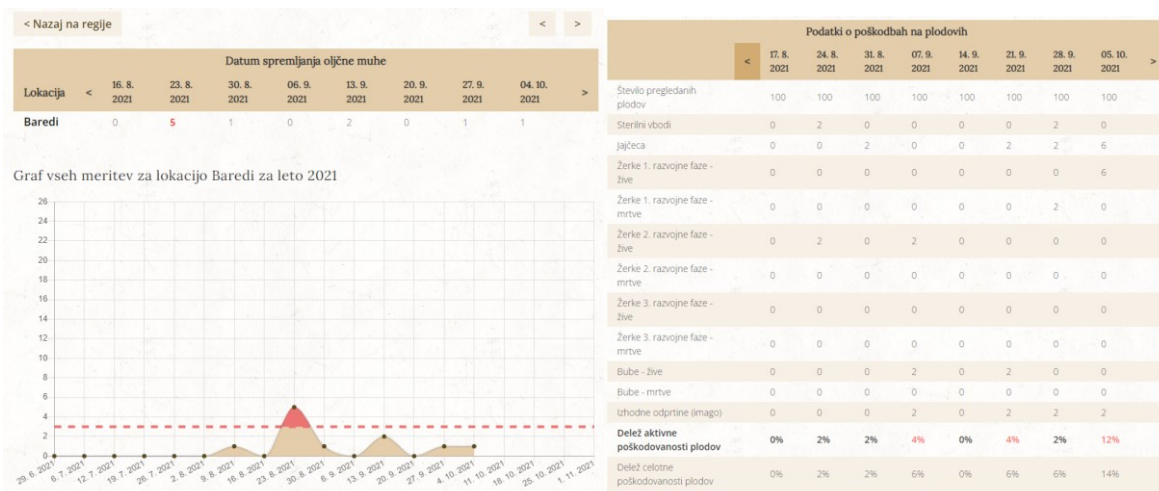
< Nazaj na regije

< >

Datum spremljanja oljčne muhe

| Lokacija | < | 16. 8. 2021 | 23. 8. 2021 | 30. 8. 2021 | 06. 9. 2021 | 13. 9. 2021 | 20. 9. 2021 | 27. 9. 2021 | 04. 10. 2021 | > |
|---|---|---|---|---|---|---|---|---|---|---|
| Baredi | | 0 | 5 | 1 | 0 | 2 | 0 | 1 | 1 | |

Graf vseh meritev za lokacijo Baredi za leto 2021

26
24
22
20
18
16
14
12
10
8
6
4
2
0

29. 6. 2021, 6. 7. 2021, 12. 7. 2021, 19. 7. 2021, 26. 7. 2021, 2. 8. 2021, 9. 8. 2021, 16. 8. 2021, 23. 8. 2021, 30. 8. 2021, 6. 9. 2021, 13. 9. 2021, 20. 9. 2021, 27. 9. 2021, 4. 10. 2021, 11. 10. 2021, 18. 10. 2021, 25. 10. 2021, 1. 11. 2021

Podatki o poškodbah na plodovih

| | < | 17. 8. 2021 | 24. 8. 2021 | 31. 8. 2021 | 07. 9. 2021 | 14. 9. 2021 | 21. 9. 2021 | 28. 9. 2021 | 05. 10. 2021 | > |
|---|---|---|---|---|---|---|---|---|---|---|
| Število pregledanih plodov | | 100 | 100 | 100 | 100 | 100 | 100 | 100 | 100 | |
| Sterilni vbodi | | 0 | 2 | 0 | 0 | 0 | 0 | 2 | 0 | |
| Jajčeca | | 0 | 0 | 2 | 0 | 0 | 2 | 2 | 6 | |
| Žerke 1. razvojne faze - žive | | 0 | 0 | 0 | 0 | 0 | 0 | 0 | 6 | |
| Žerke 1. razvojne faze - mrtve | | 0 | 0 | 0 | 0 | 0 | 0 | 2 | 0 | |
| Žerke 2. razvojne faze - žive | | 0 | 2 | 0 | 2 | 0 | 0 | 0 | 0 | |
| Žerke 2. razvojne faze - mrtve | | 0 | 0 | 0 | 0 | 0 | 0 | 0 | 0 | |
| Žerke 3. razvojne faze - žive | | 0 | 0 | 0 | 0 | 0 | 0 | 0 | 0 | |
| Žerke 3. razvojne faze - mrtve | | 0 | 0 | 0 | 0 | 0 | 0 | 0 | 0 | |
| Bube - žive | | 0 | 0 | 0 | 2 | 0 | 2 | 0 | 0 | |
| Bube - mrtve | | 0 | 0 | 0 | 0 | 0 | 0 | 0 | 0 | |
| Izhodne odprtine (imago) | | 0 | 0 | 0 | 2 | 0 | 2 | 2 | 2 | |
| Delež aktivne poškodovanosti plodov | | 0% | 2% | 2% | 4% | 0% | 4% | 2% | 12% | |
| Delež celotne poškodovanosti plodov | | 0% | 2% | 2% | 6% | 0% | 6% | 6% | 14% | |